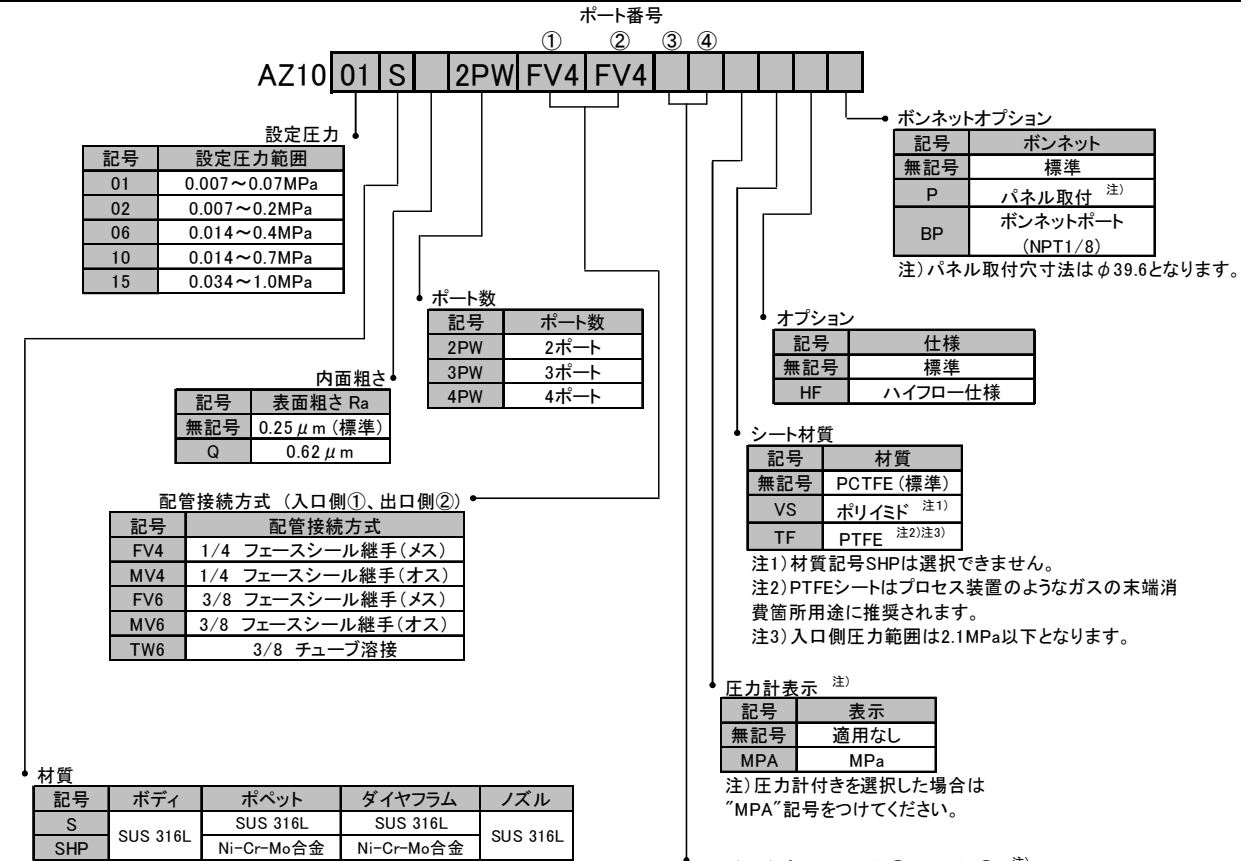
ポート番号

① ② ③ ④

AZ10 01 S 2PW FV4 FV4

設定圧力

| 記号 | 設定圧力範囲 |
|---|---|
| 01 | 0.007～0.07MPa |
| 02 | 0.007～0.2MPa |
| 06 | 0.014～0.4MPa |
| 10 | 0.014～0.7MPa |
| 15 | 0.034～1.0MPa |

ポート数

| 記号 | ポート数 |
|---|---|
| 2PW | 2ポート |
| 3PW | 3ポート |
| 4PW | 4ポート |

内面粗さ

| 記号 | 表面粗さ Ra |
|---|---|
| 無記号 | 0.25 $\mu$ m (標準) |
| Q | 0.62 $\mu$ m |

配管接続方式 (入口側①、出口側②)

| 記号 | 配管接続方式 |
|---|---|
| FV4 | 1/4 フェースシール継手(メス) |
| MV4 | 1/4 フェースシール継手(オス) |
| FV6 | 3/8 フェースシール継手(メス) |
| MV6 | 3/8 フェースシール継手(オス) |
| TW6 | 3/8 チューブ溶接 |

材質

| 記号 | ボディ | ポペット | ダイヤフラム | ノズル |
|---|---|---|---|---|
| S | SUS 316L | SUS 316L | SUS 316L | SUS 316L |
| SHP | SUS 316L | Ni-Cr-Mo合金 | Ni-Cr-Mo合金 | SUS 316L |

ボンネットオプション

| 記号 | ボンネット |
|---|---|
| 無記号 | 標準 |
| P | パネル取付 注) |
| BP | ボンネットポート (NPT1/8) |

注) パネル取付穴寸法はφ39.6となります。

オプション

| 記号 | 仕様 |
|---|---|
| 無記号 | 標準 |
| HF | ハイフロー仕様 |

シート材質

| 記号 | 材質 |
|---|---|
| 無記号 | PCTFE (標準) |
| VS | ポリイミド 注1) |
| TF | PTFE 注2)注3) |

注1) 材質記号SHPは選択できません。
注2) PTFEシートはプロセス装置のようなガスの末端消費箇所用途に推奨されます。
注3) 入口側圧力範囲は2.1MPa以下となります。

圧力計表示 注)

| 記号 | 表示 |
|---|---|
| 無記号 | 適用なし |
| MPA | MPa |

注) 圧力計付きを選択した場合は "MPA"記号をつけてください。

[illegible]